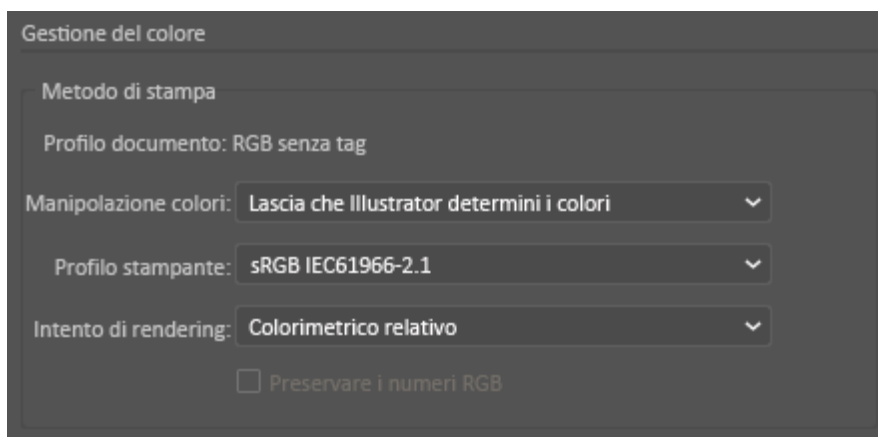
Gestione del colore

Metodo di stampa

Profilo documento: RGB senza tag

Manipolazione colori: Lascia che Illustrator determini i colori

Profilo stampante: sRGB IEC61966-2.1

Intento di rendering: Colorimetrico relativo

Preservare i numeri RGB